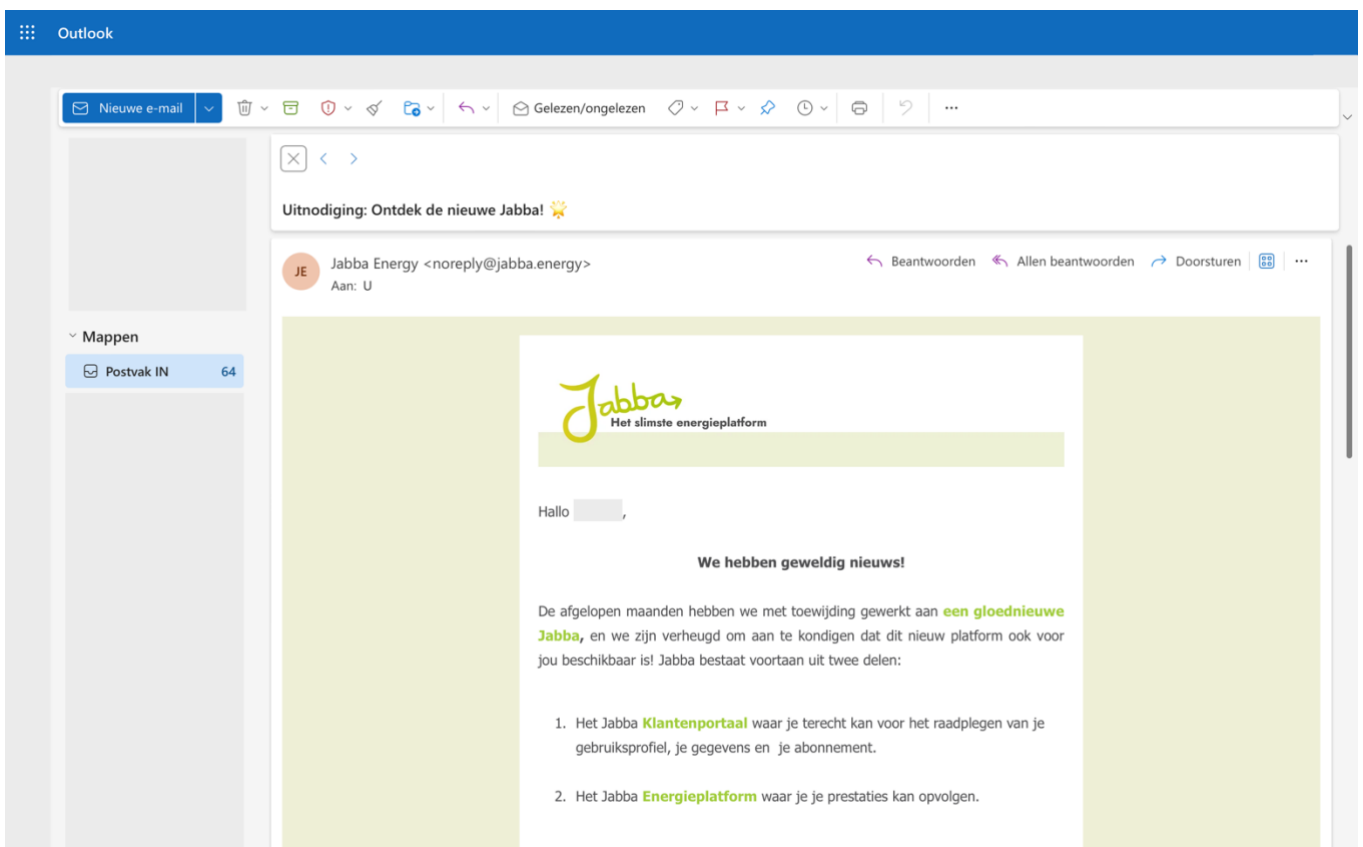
Outlook

Nieuwe e-mail

Gelezen/ongelezen

...

Uitnodiging: Ontdek de nieuwe Jabba! 🌟

JE

Jabba Energy <noreply@jabba.energy>

Aan: U

Beantwoorden

Allen beantwoorden

Doorsturen

...

Mappen

Postvak IN 64

Jabba

Het slimste energieplatform

Hallo ,

We hebben geweldig nieuws!

De afgelopen maanden hebben we met toewijding gewerkt aan een gloednieuwe Jabba, en we zijn verheugd om aan te kondigen dat dit nieuw platform ook voor jou beschikbaar is! Jabba bestaat voortaan uit twee delen:

1. Het Jabba Klantenportaal waar je terecht kan voor het raadplegen van je gebruiksprofiel, je gegevens en je abonnement.

2. Het Jabba Energieplatform waar je je prestaties kan opvolgen.